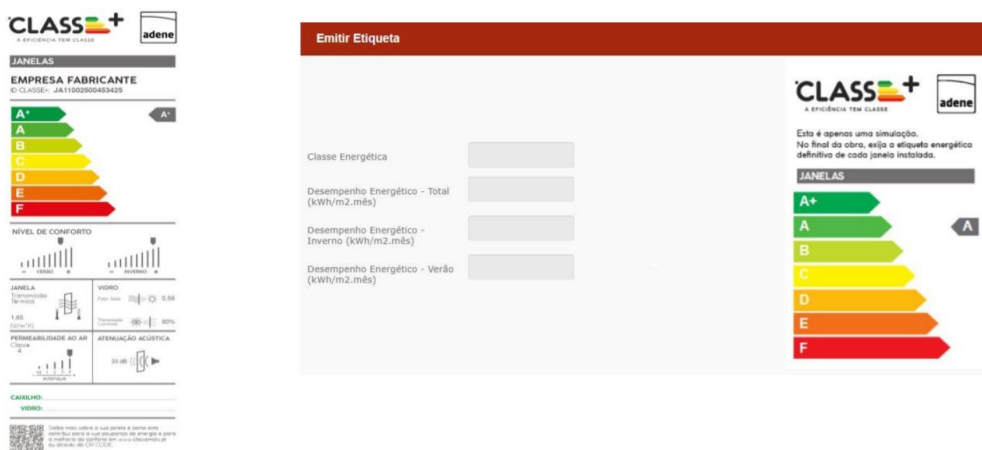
CLASSE+
A EFICIÊNCIA TEM CLASSE
adene

JANELAS
EMPRESA FABRICANTE
ID CLASSE+: JA11002500453425

A+
A
B
C
D
E
F
A+

NÍVEL DE CONFORTO
VERÃO
INVERNO

JANELA
Transmissão Térmica
1,85
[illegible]

VIDRO
Fator Solar
0,59
Transmissão Luminosa
80%

PERMEABILIDADE AO AR
Classe
4

ATENUAÇÃO ACÚSTICA
33 dB

CAIXILHO:
VIDRO:

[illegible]

Emitir Etiqueta

Classe Energética

Desempenho Energético - Total (kWh/m2.mês)

Desempenho Energético - Inverno (kWh/m2.mês)

Desempenho Energético - Verão (kWh/m2.mês)

CLASSE+
A EFICIÊNCIA TEM CLASSE
adene

Esta é apenas uma simulação.
No final da obra, exija a etiqueta energética definitiva de cada janela instalada.

JANELAS
A+
A
B
C
D
E
F
A